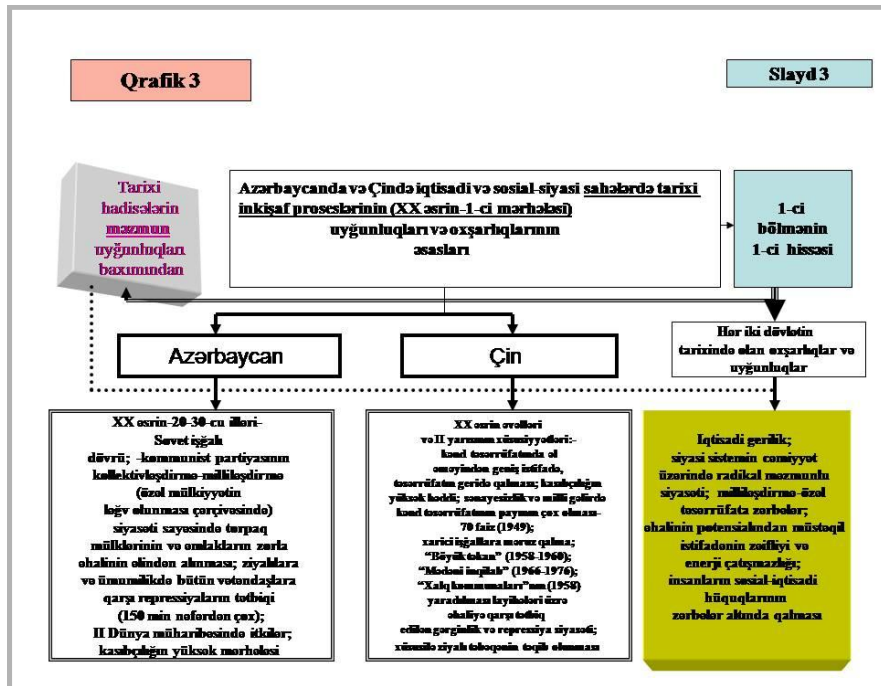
Qrafik 3

Slayd 3

Tarixi hadisələrin məzmun uyğunluqları baxımından

Azərbaycanda və Çində iqtisadi və sosial-siyasi sahələrdə tarixi inkişaf proseslərinin (XX əsrin-1-ci mərhələsi) uyğunluqları və oxşarlıqlarının əsasları

1-ci bölmənin 1-ci hissəsi

Hər iki dövlətin tarixində olan oxşarlıqlar və uyğunluqlar

Azərbaycan

Çin

XX əsrin-20-30-cu illəri- Sovet işğalı dövrü; -kommunist partiyasının kollektivləşdirmə-milliləşdirmə (özəl mülkiyyətin ləğv olunması çərçivəsində) siyasəti sayəsində torpaq mülklərinin və əmlakların zorla əhalinin əlindən alınması; ziyalılara və ümumilikdə bütün vətəndaşlara qarşı repressiyaların tətbiqi (150 min nəfərdən çox); II Dünya müharibəsində itkilər; kasıbçılığın yüksək mərhələsi

XX əsrin əvvəlləri və II yarısının xüsusiyyətləri:- kənd təsərrüfatında əl əməyindən geniş istifadə, təsərrüfatın geridə qalması; kasıbçılığın yüksək həddi; sənayesizlik və milli gəlirdə kənd təsərrüfatının payının çox olması-70 faiz (1949); xarici işğallara məruz qalma; "Böyük təkan" (1958-1960); "Mədəni inqilab" (1966-1976); "Xalq kommunaları"nın (1958) yaradılması layihələri üzrə əhaliyə qarşı tətbiq edilən gərginlik və repressiya siyasəti; xüsusilə ziyalı təbəqənin təqib olunması

İqtisadi gerilik; siyasi sistemin cəmiyyət üzərində radikal məzmunlu siyasəti; milliləşdirmə-özəl təsərrüfata zərbələr; əhalinin potensialından müstəqil istifadənin zəifliyi və enerji çatışmazlığı; insanların sosial-iqtisadi hüquqlarının zərbələr altında qalması